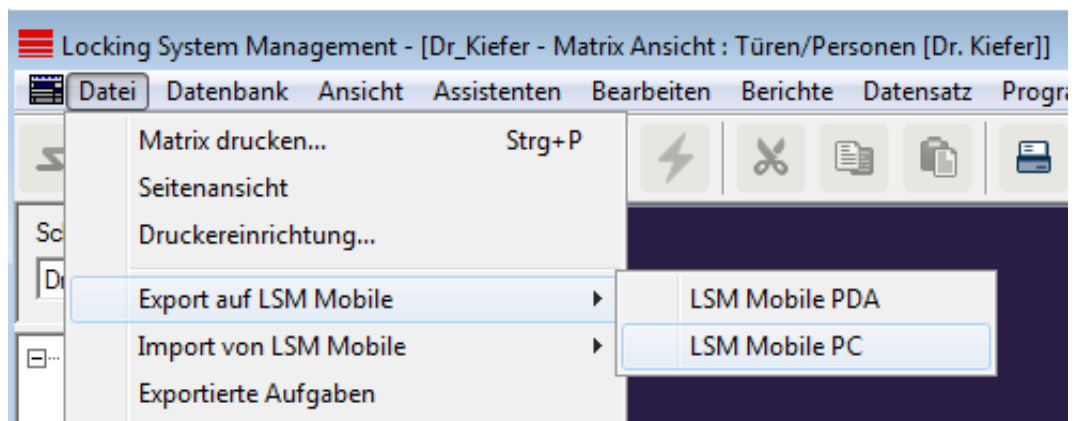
Locking System Management - [Dr_Kiefer - Matrix Ansicht : Türen/Personen [Dr. Kiefer]]

Datei Datenbank Ansicht Assistenten Bearbeiten Berichte Datensatz Progra

Matrix drucken... Strg+P
Seitenansicht
Druckereinrichtung...
Export auf LSM Mobile
Import von LSM Mobile
Exportierte Aufgaben

LSM Mobile PDA
LSM Mobile PC

Sc
Dr